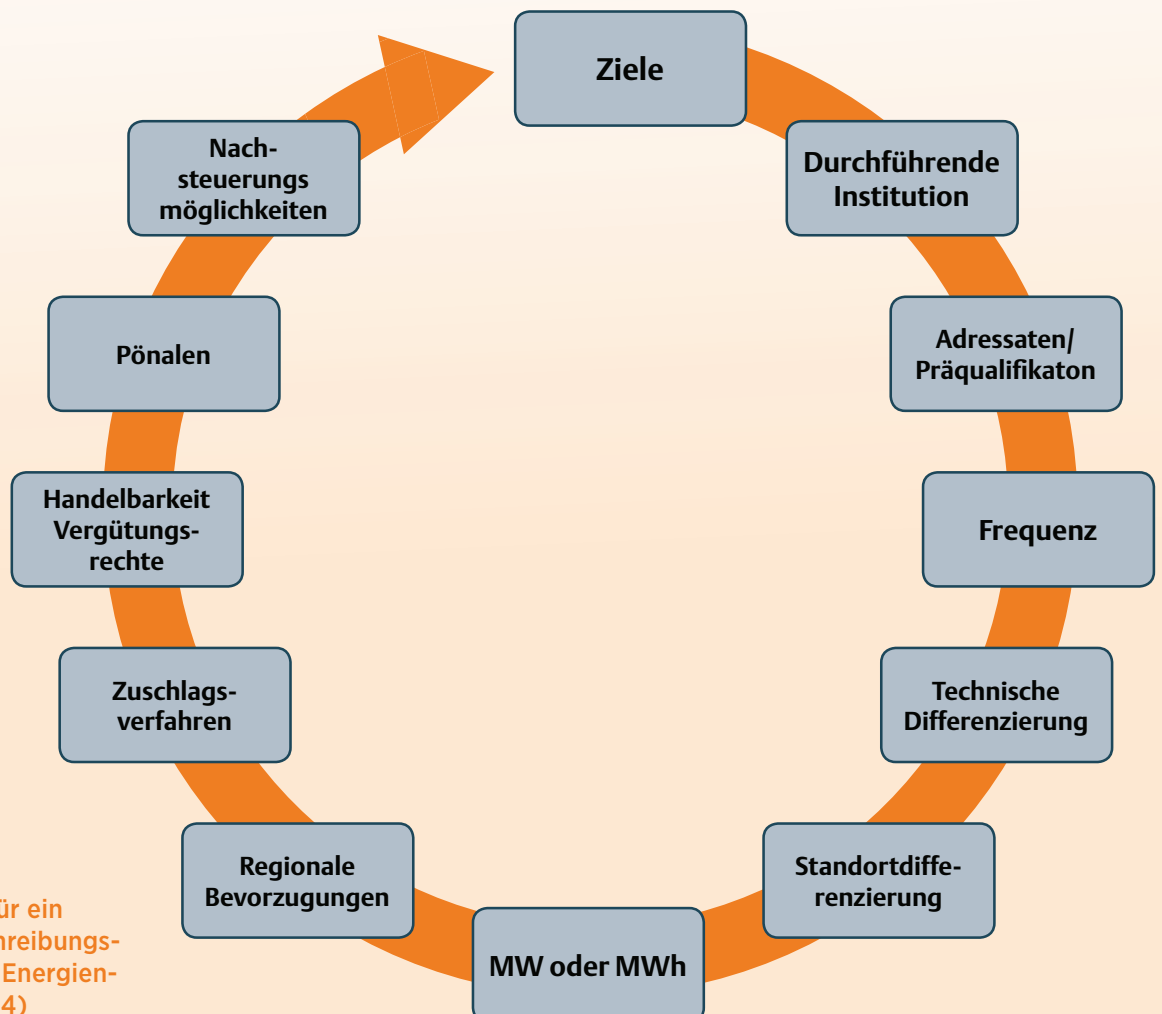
Ziele

Durchführende Institution

Adressaten/ Präqualifikaton

Frequenz

Technische Differenzierung

Standortdifferenzierung

MW oder MWh

Regionale Bevorzugungen

Zuschlagsverfahren

Handelbarkeit Vergütungsrechte

Pönalen

Nachsteuerungs möglichkeiten

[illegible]ür ein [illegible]hreibungs- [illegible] Energien- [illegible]4)